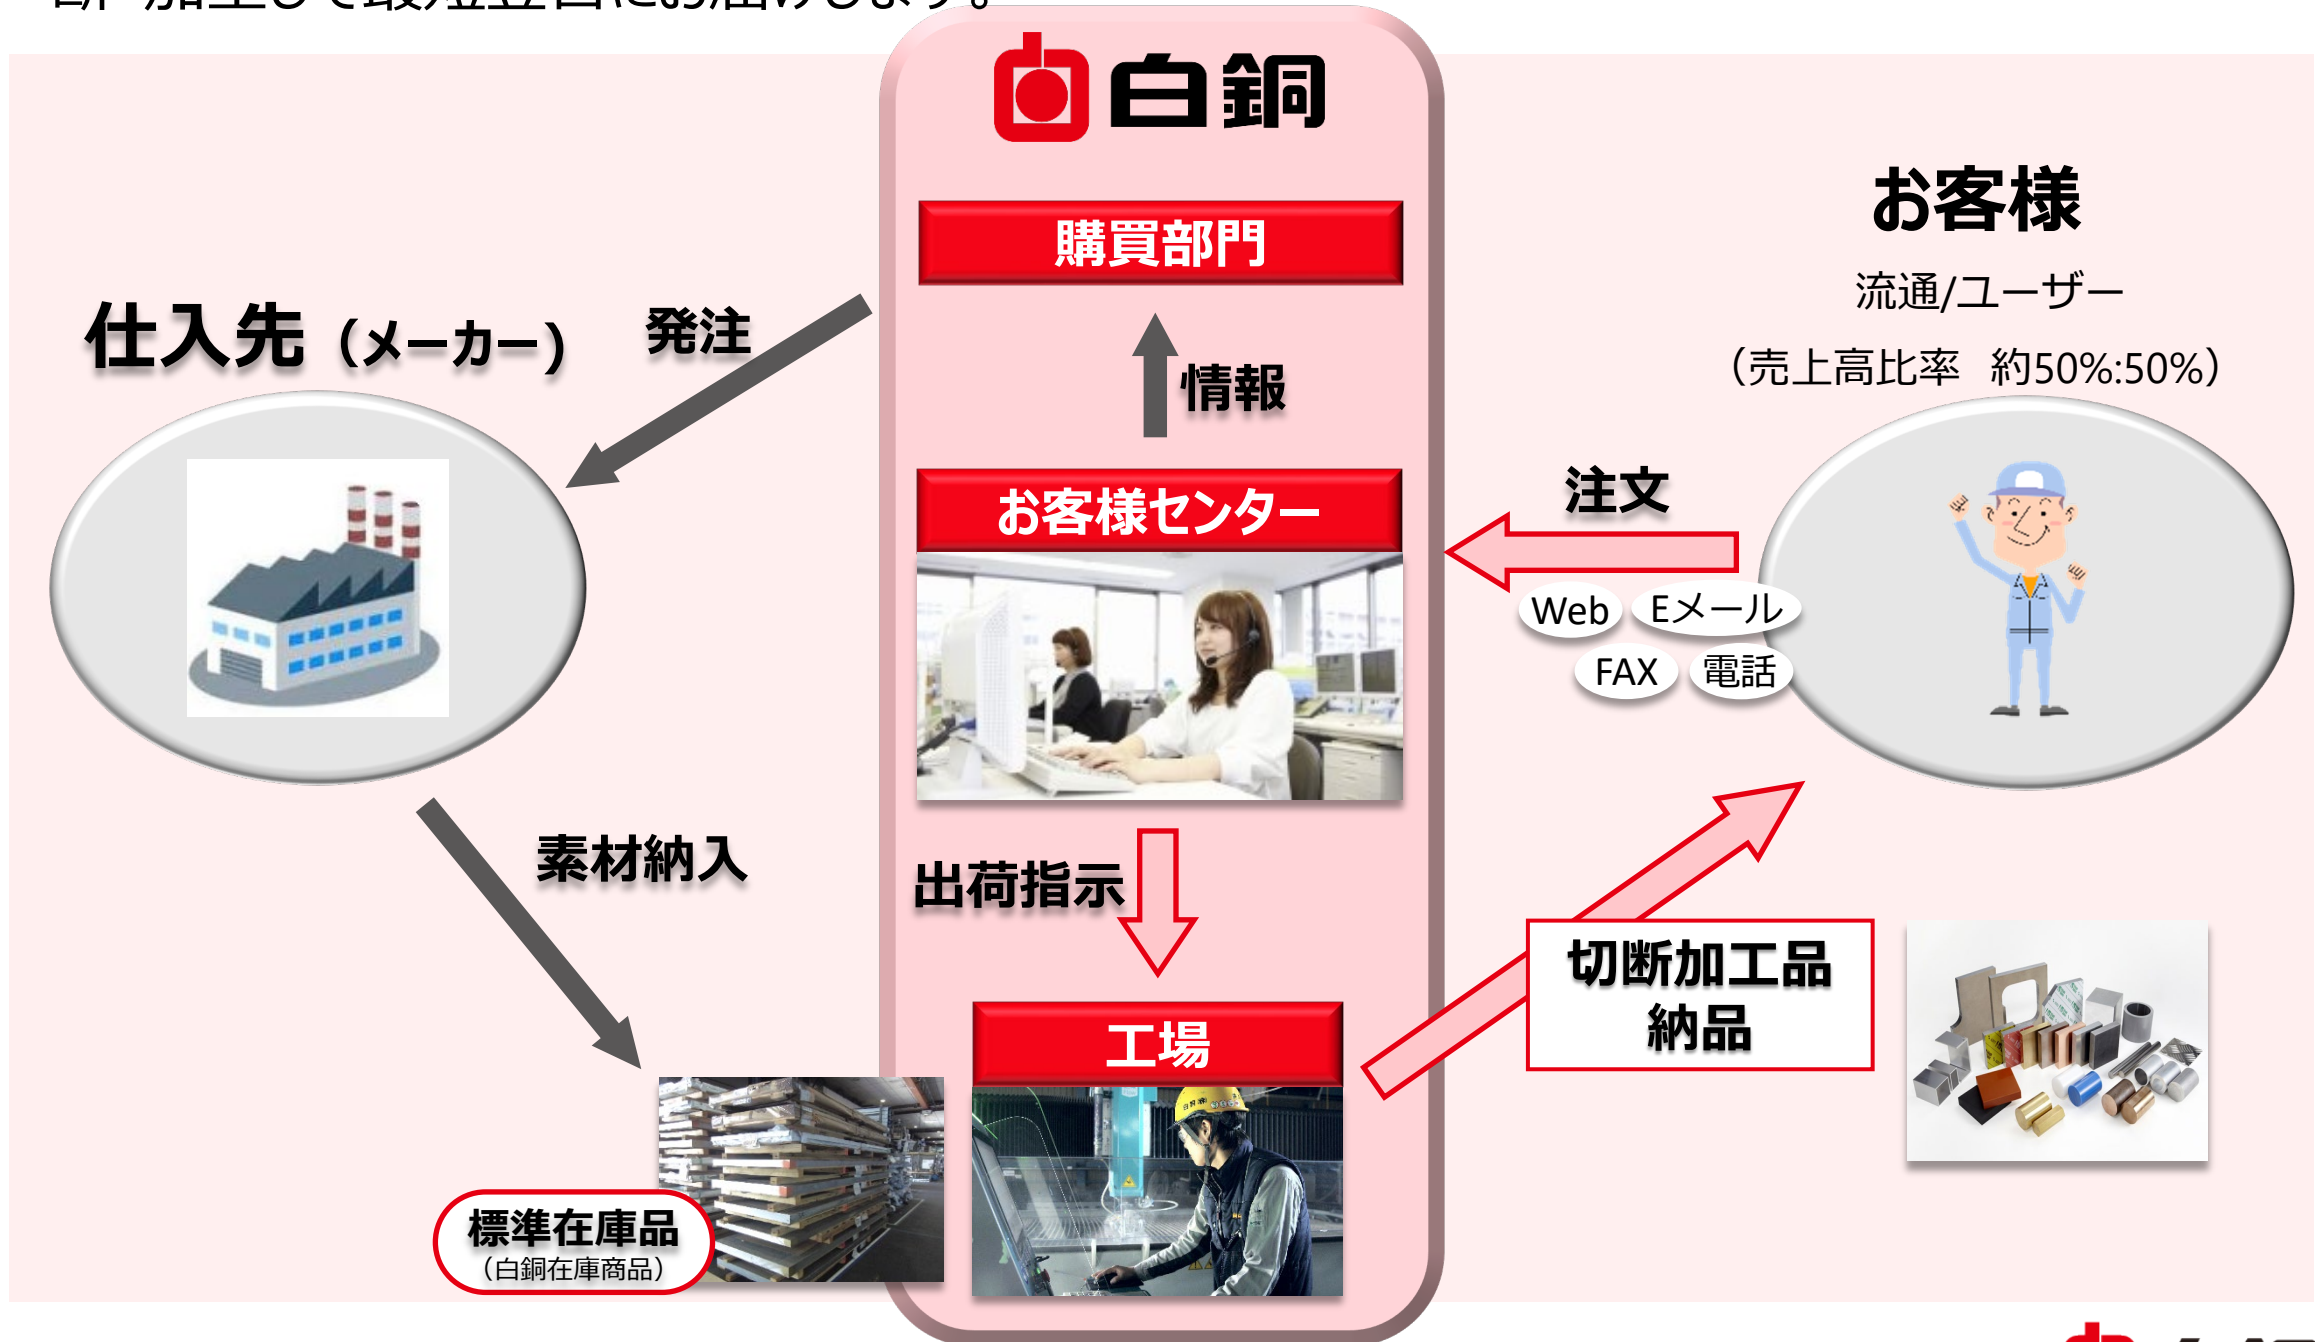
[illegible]

白銅

購買部門

情報

お客様センター

出荷指示

工場

仕入先（メーカー）

発注

素材納入

標準在庫品
（白銅在庫商品）

お客様

流通/ユーザー

（売上高比率　約50%:50%）

注文

Web　Eメール

FAX　電話

切断加工品
納品